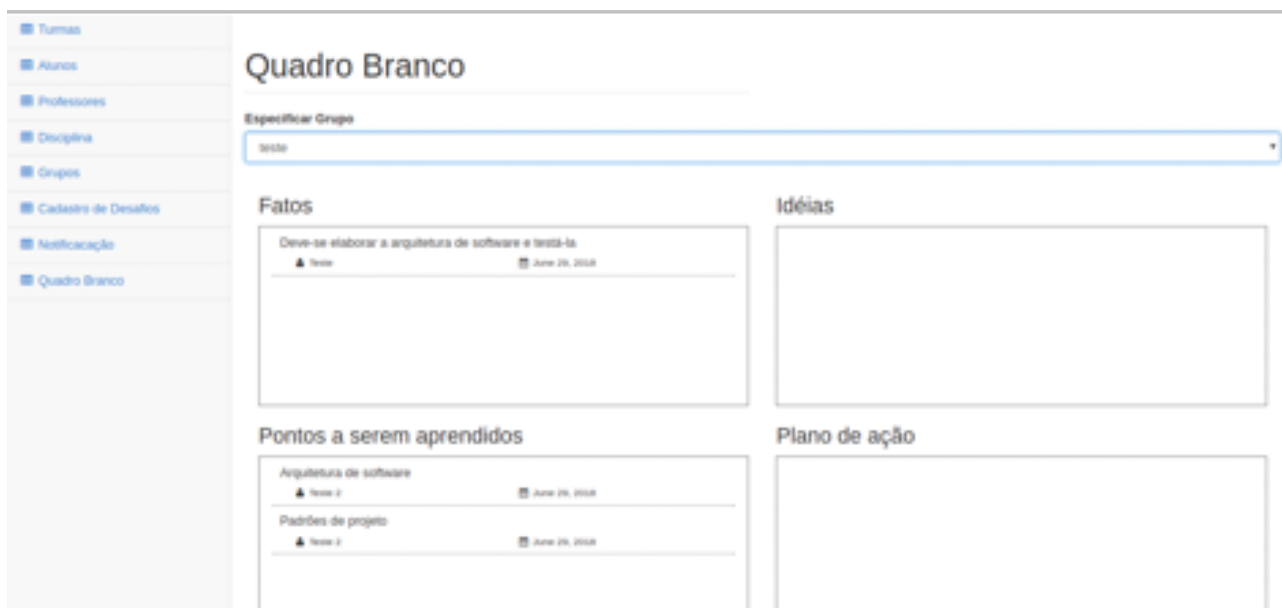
Turmas
Alunos
Professores
Disciplina
Grupos
Cadastro de Desafios
Notificacação
Quadro Branco

Quadro Branco

Especificar Grupo

teste

Fatos

Deve-se elaborar a arquitetura de software e testá-la
Teste
June 29, 2018

Idéias

Pontos a serem aprendidos

Arquitetura de software
Teste 2
June 29, 2018

Padrões de projeto
Teste 2
June 29, 2018

Plano de ação